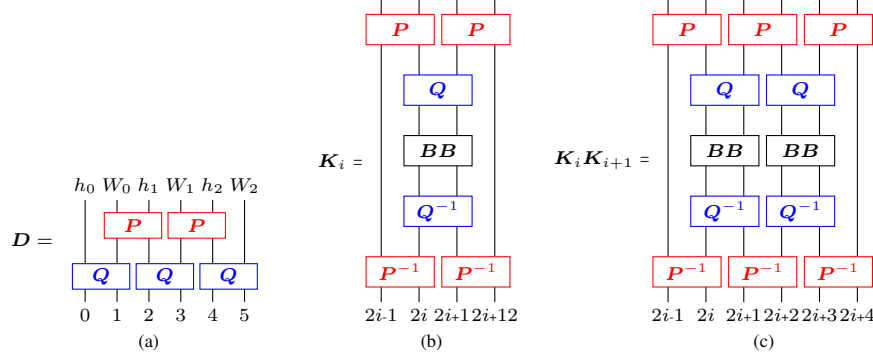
$h_0$ $W_0$ $h_1$ $W_1$ $h_2$ $W_2$

$\boldsymbol{D} =$

$\boldsymbol{P}$ $\boldsymbol{P}$

$\boldsymbol{Q}$ $\boldsymbol{Q}$ $\boldsymbol{Q}$

0 1 2 3 4 5

(a)

$\boldsymbol{K}_i$ =

$\boldsymbol{P}$ $\boldsymbol{P}$

$\boldsymbol{Q}$

$\boldsymbol{BB}$

$\boldsymbol{Q}^{-1}$

$\boldsymbol{P}^{-1}$ $\boldsymbol{P}^{-1}$

$2i$-1 $2i$ $2i$+1 $2i$+12

(b)

$\boldsymbol{K}_i\boldsymbol{K}_{i+1}$ =

$\boldsymbol{P}$ $\boldsymbol{P}$ $\boldsymbol{P}$

$\boldsymbol{Q}$ $\boldsymbol{Q}$

$\boldsymbol{BB}$ $\boldsymbol{BB}$

$\boldsymbol{Q}^{-1}$ $\boldsymbol{Q}^{-1}$

$\boldsymbol{P}^{-1}$ $\boldsymbol{P}^{-1}$ $\boldsymbol{P}^{-1}$

$2i$-1 $2i$ $2i$+1 $2i$+2 $2i$+3 $2i$+4

(c)